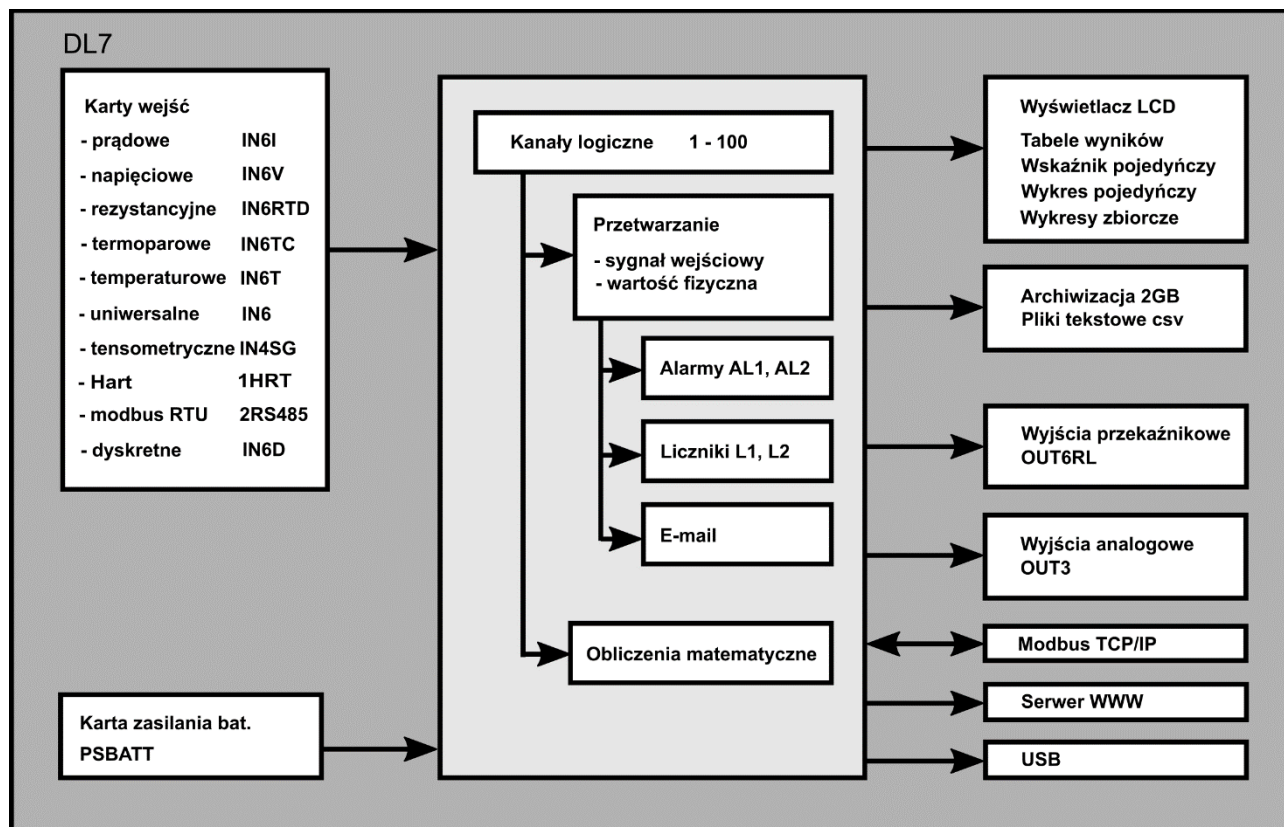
DL7

Karty wejść
- prądowe IN6I
- napięciowe IN6V
- rezystancyjne IN6RTD
- termoparowe IN6TC
- temperaturowe IN6T
- uniwersalne IN6
- tensometryczne IN4SG
- Hart 1HRT
- modbus RTU 2RS485
- dyskretne IN6D

Karta zasilania bat.
PSBATT

Kanały logiczne 1 - 100

Przetwarzanie
- sygnał wejściowy
- wartość fizyczna

Alarmy AL1, AL2

Liczniki L1, L2

E-mail

Obliczenia matematyczne

Wyświetlacz LCD
Tabele wyników
Wskaźnik pojedyńczy
Wykres pojedyńczy
Wykresy zbiorcze

Archiwizacja 2GB
Pliki tekstowe csv

Wyjścia przekaźnikowe
OUT6RL

Wyjścia analogowe
OUT3

Modbus TCP/IP

Serwer WWW

USB